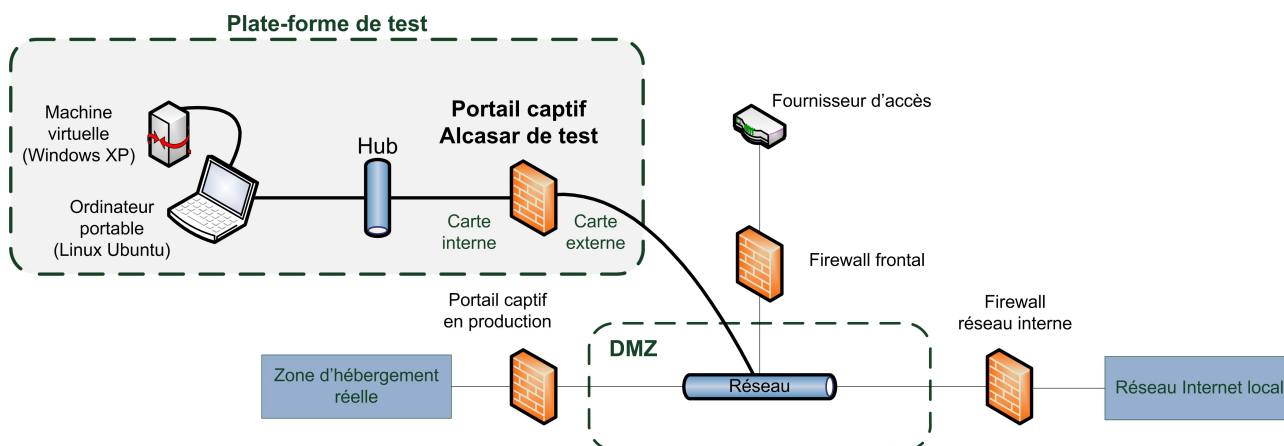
Plate-forme de test

Machine virtuelle (Windows XP)

Ordinateur portable (Linux Ubuntu)

Hub

Portail captif Alcasar de test

Carte interne

Carte externe

Fournisseur d'accès

Firewall frontal

Portail captif en production

DMZ

Firewall réseau interne

Zone d'hébergement réelle

Réseau

Réseau Internet local